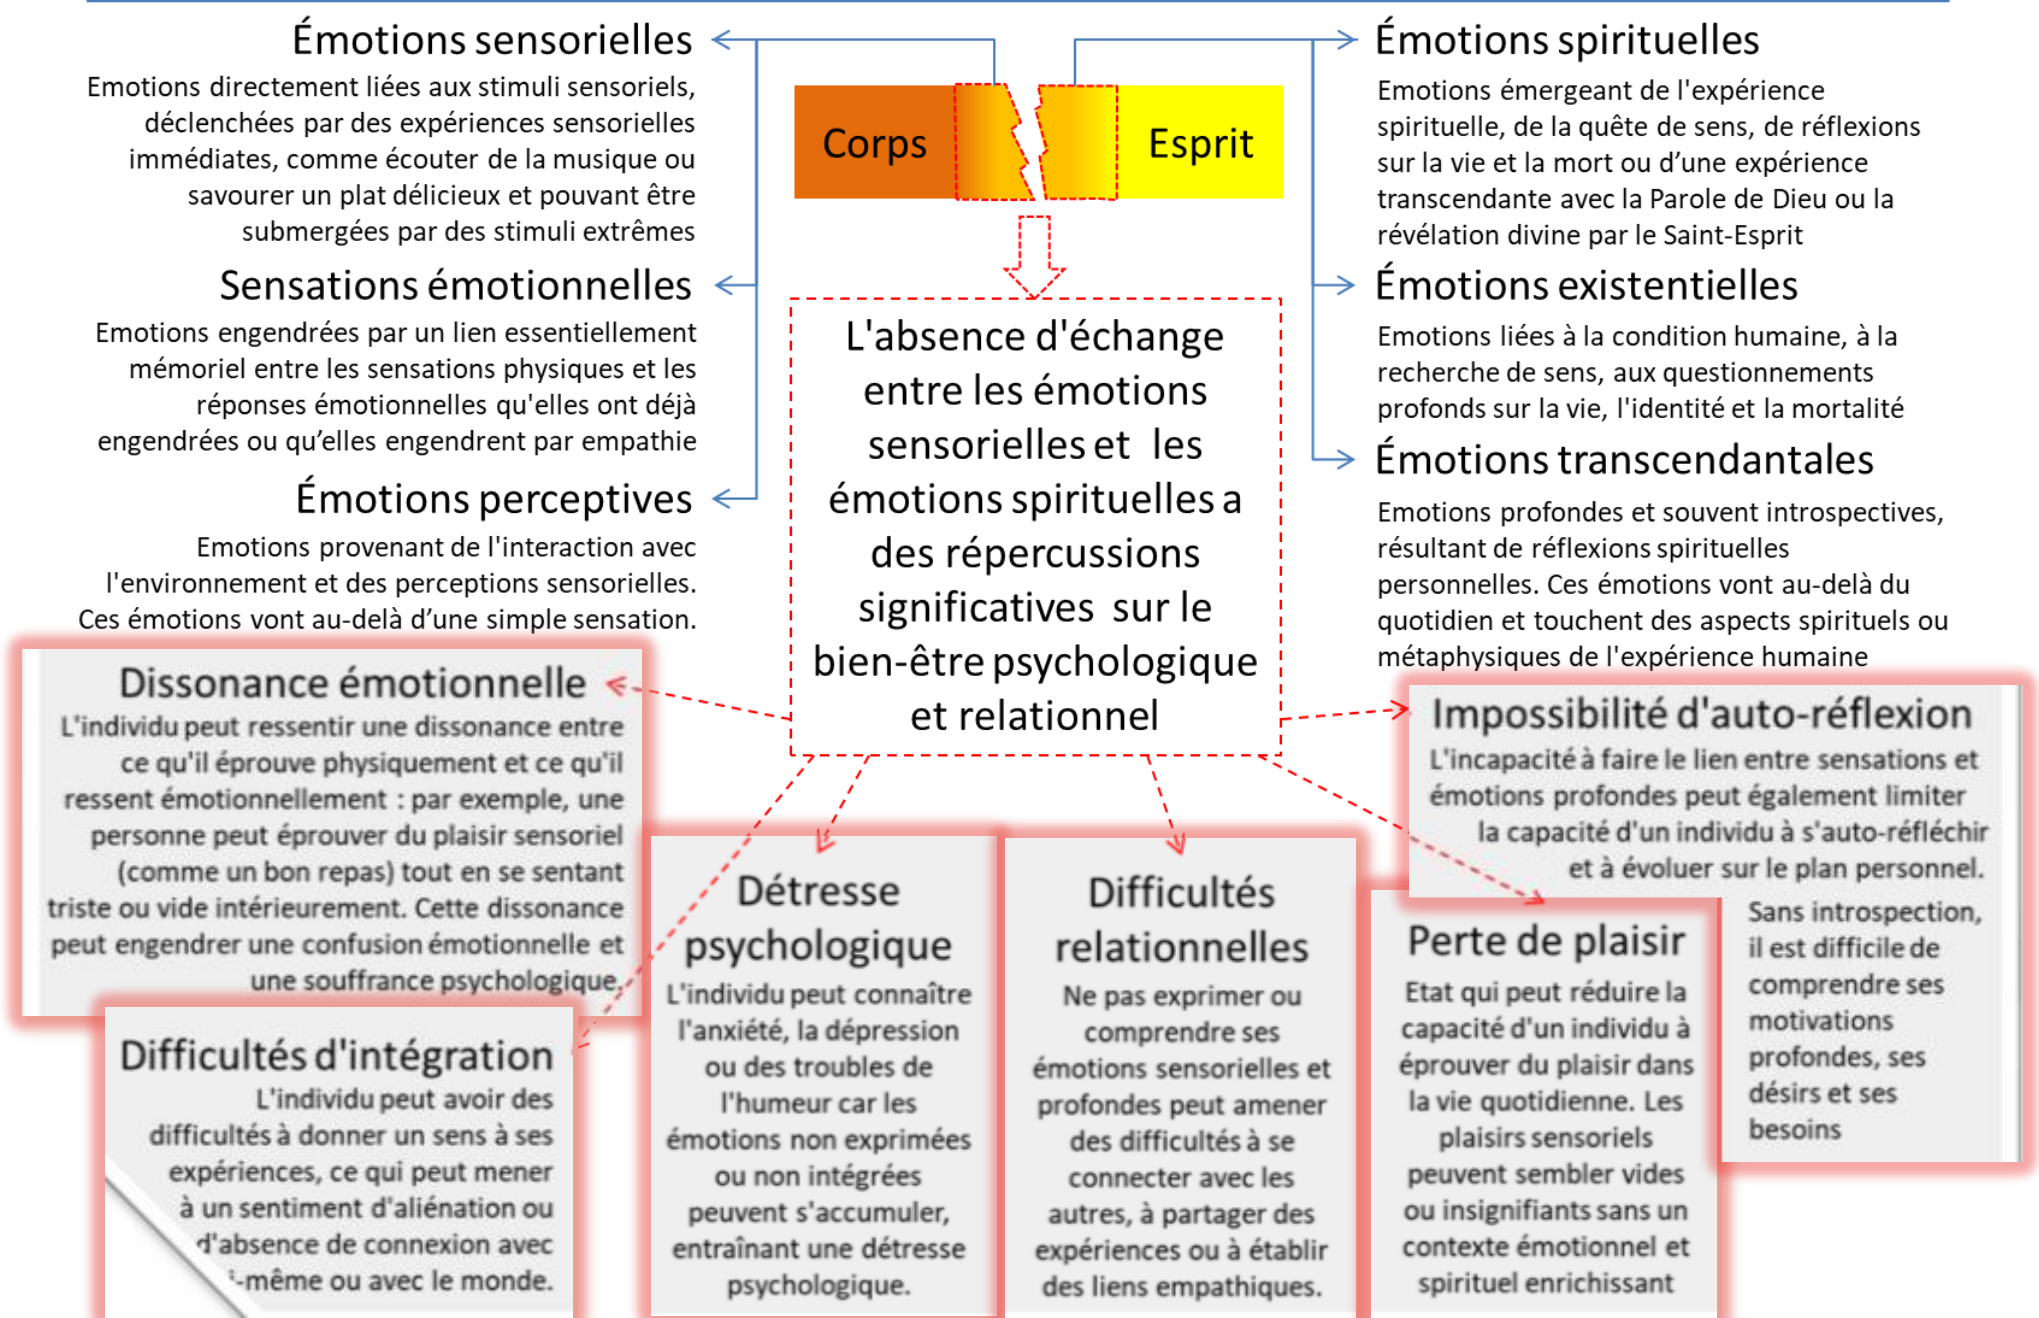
Émotions sensorielles

Emotions directement liées aux stimuli sensoriels, déclenchées par des expériences sensorielles immédiates, comme écouter de la musique ou savourer un plat délicieux et pouvant être submergées par des stimuli extrêmes

Sensations émotionnelles

Emotions engendrées par un lien essentiellement mémoriel entre les sensations physiques et les réponses émotionnelles qu'elles ont déjà engendrées ou qu'elles engendrent par empathie

Émotions perceptives

Emotions provenant de l'interaction avec l'environnement et des perceptions sensorielles. Ces émotions vont au-delà d'une simple sensation.

Corps

Esprit

Émotions spirituelles

Emotions émergeant de l'expérience spirituelle, de la quête de sens, de réflexions sur la vie et la mort ou d'une expérience transcendante avec la Parole de Dieu ou la révélation divine par le Saint-Esprit

Émotions existentielles

Emotions liées à la condition humaine, à la recherche de sens, aux questionnements profonds sur la vie, l'identité et la mortalité

Émotions transcendantales

Emotions profondes et souvent introspectives, résultant de réflexions spirituelles personnelles. Ces émotions vont au-delà du quotidien et touchent des aspects spirituels ou métaphysiques de l'expérience humaine

L'absence d'échange entre les émotions sensorielles et les émotions spirituelles a des répercussions significatives sur le bien-être psychologique et relationnel

Dissonance émotionnelle

L'individu peut ressentir une dissonance entre ce qu'il éprouve physiquement et ce qu'il ressent émotionnellement : par exemple, une personne peut éprouver du plaisir sensoriel (comme un bon repas) tout en se sentant triste ou vide intérieurement. Cette dissonance peut engendrer une confusion émotionnelle et une souffrance psychologique.

Impossibilité d'auto-réflexion

L'incapacité à faire le lien entre sensations et émotions profondes peut également limiter la capacité d'un individu à s'auto-réfléchir et à évoluer sur le plan personnel.

Difficultés d'intégration

L'individu peut avoir des difficultés à donner un sens à ses expériences, ce qui peut mener à un sentiment d'aliénation ou d'absence de connexion avec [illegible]-même ou avec le monde.

Détresse psychologique

L'individu peut connaître l'anxiété, la dépression ou des troubles de l'humeur car les émotions non exprimées ou non intégrées peuvent s'accumuler, entraînant une détresse psychologique.

Difficultés relationnelles

Ne pas exprimer ou comprendre ses émotions sensorielles et profondes peut amener des difficultés à se connecter avec les autres, à partager des expériences ou à établir des liens empathiques.

Perte de plaisir

Etat qui peut réduire la capacité d'un individu à éprouver du plaisir dans la vie quotidienne. Les plaisirs sensoriels peuvent sembler vides ou insignifiants sans un contexte émotionnel et spirituel enrichissant

Sans introspection, il est difficile de comprendre ses motivations profondes, ses désirs et ses besoins